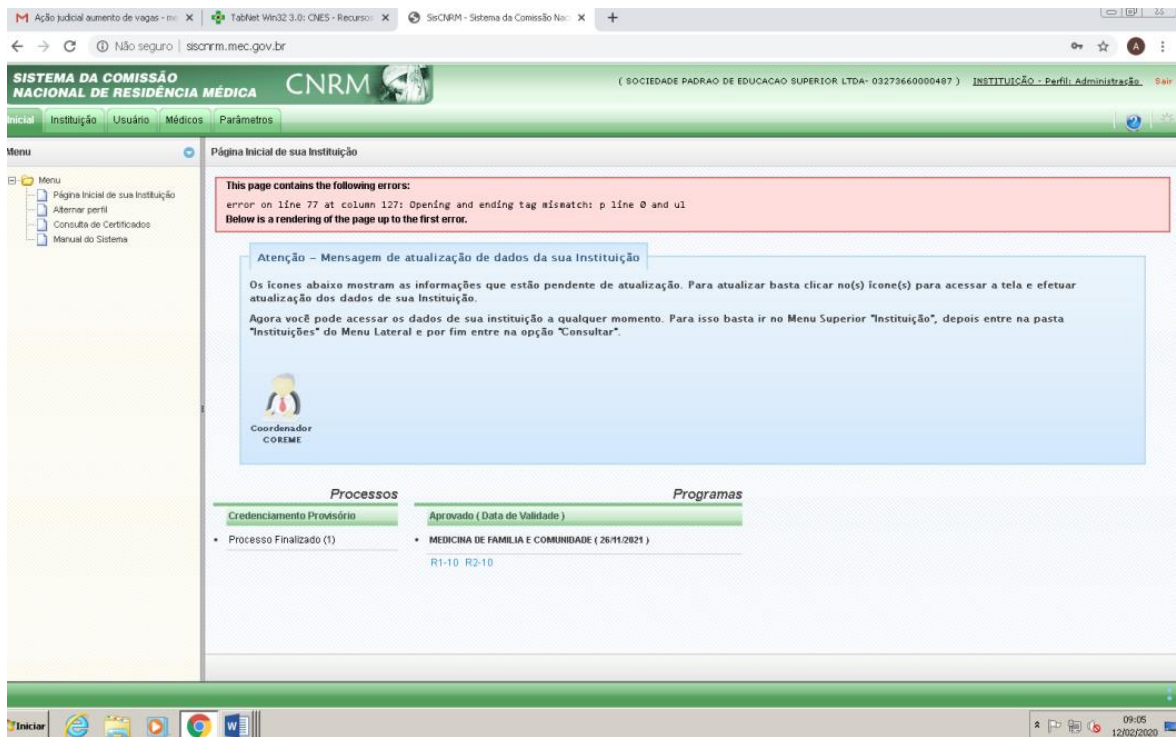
Ação judicial aumento de vagas - m ×
TabNet Win32 3.0: CNES - Recursos ×
SisCNRM - Sistema da Comissão Nac ×
+

Não seguro | siscnrm.mec.gov.br

SISTEMA DA COMISSÃO NACIONAL DE RESIDÊNCIA MÉDICA
CNRM

( SOCIEDADE PADRAO DE EDUCACAO SUPERIOR LTDA- 03273660000487 ) INSTITUIÇÃO - Perfil: Administração Sair

Inicial | Instituição | Usuário | Médicos | Parâmetros

Menu

Menu
Página Inicial de sua Instituição
Alternar perfil
Consulta de Certificados
Manual do Sistema

Página Inicial de sua Instituição

This page contains the following errors:
error on line 77 at column 127: Opening and ending tag mismatch: p line 0 and ul
Below is a rendering of the page up to the first error.

Atenção – Mensagem de atualização de dados da sua Instituição

Os ícones abaixo mostram as informações que estão pendente de atualização. Para atualizar basta clicar no(s) ícone(s) para acessar a tela e efetuar atualização dos dados de sua Instituição.

Agora você pode acessar os dados de sua instituição a qualquer momento. Para isso basta ir no Menu Superior "Instituição", depois entre na pasta "Instituições" do Menu Lateral e por fim entre na opção "Consultar".

Coordenador
COREME

Processos

Credenciamento Provisório

• Processo Finalizado (1)

Programas

Aprovado ( Data de Validade )

• MEDICINA DE FAMILIA E COMUNIDADE ( 26/11/2021 )

R1-10 R2-10

Iniciar

09:05
12/02/2020